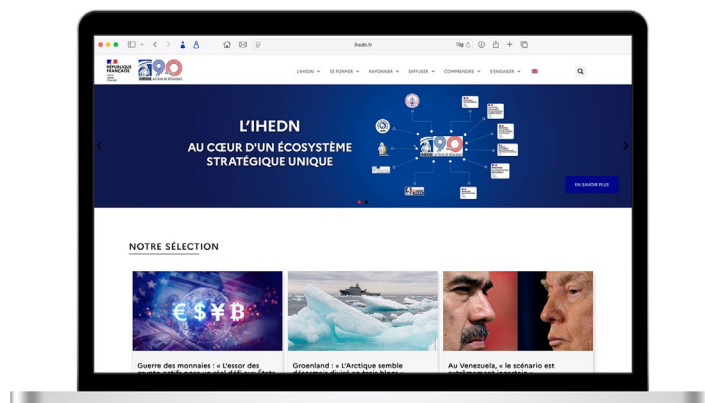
ihedn.fr

RÉPUBLIQUE FRANÇAISE

90

L'IHEDN SE FORMER RAYONNER DIFFUSER COMPRENDRE S'ENGAGER

L'IHEDN
AU CŒUR D'UN ÉCOSYSTÈME STRATÉGIQUE UNIQUE

EN SAVOIR PLUS

NOTRE SÉLECTION

€$¥₿

Guerre des monnaies : « L'essor des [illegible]

Groenland : « L'Arctique semble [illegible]

Au Venezuela, « le scénario est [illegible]